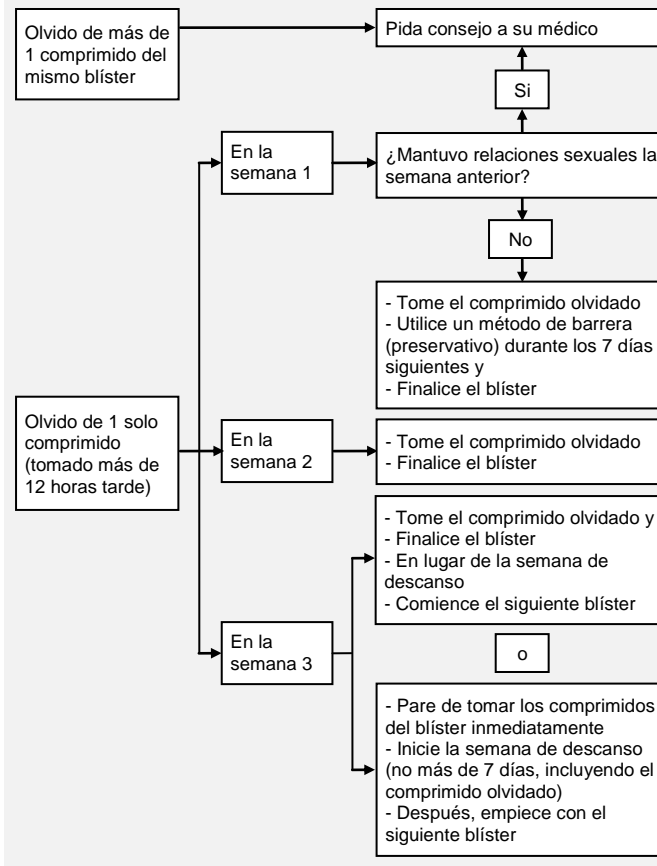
Olvido de más de 1 comprimido del mismo blíster

Pida consejo a su médico

Si

En la semana 1

¿Mantuvo relaciones sexuales la semana anterior?

No

- Tome el comprimido olvidado
- Utilice un método de barrera (preservativo) durante los 7 días siguientes y
- Finalice el blíster

Olvido de 1 solo comprimido (tomado más de 12 horas tarde)

En la semana 2

- Tome el comprimido olvidado
- Finalice el blíster

- Tome el comprimido olvidado y
- Finalice el blíster
- En lugar de la semana de descanso
- Comience el siguiente blíster

En la semana 3

o

- Pare de tomar los comprimidos del blíster inmediatamente
- Inicie la semana de descanso (no más de 7 días, incluyendo el comprimido olvidado)
- Después, empiece con el siguiente blíster